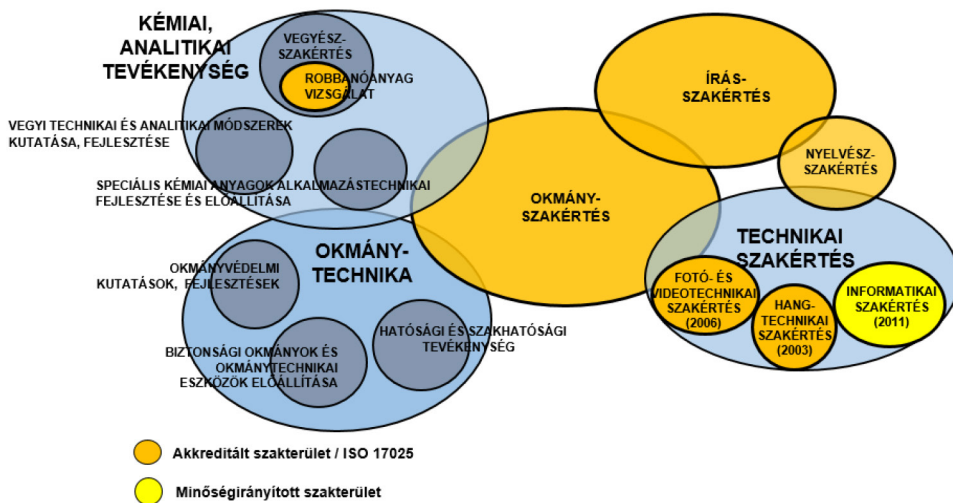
KÉMIAI, ANALITIKAI TEVÉKENYSÉG

VEGYÉSZ-SZAKÉRTÉS

ROBBANÓANYAG VIZSGÁLAT

VEGYI TECHNIKAI ÉS ANALITIKAI MÓDSZEREK KUTATÁSA, FEJLESZTÉSE

SPECIÁLIS KÉMIAI ANYAGOK ALKALMAZÁSTECHNIKAI FEJLESZTÉSE ÉS ELŐÁLLÍTÁSA

ÍRÁS-SZAKÉRTÉS

NYELVÉSZ-SZAKÉRTÉS

OKMÁNY-SZAKÉRTÉS

OKMÁNY-TECHNIKA

OKMÁNYVÉDELMI KUTATÁSOK, FEJLESZTÉSEK

HATÓSÁGI ÉS SZAKHATÓSÁGI TEVÉKENYSÉG

BIZTONSÁGI OKMÁNYOK ÉS OKMÁNYTECHNIKAI ESZKÖZÖK ELŐÁLLÍTÁSA

TECHNIKAI SZAKÉRTÉS

FOTÓ- ÉS VIDEOTECHNIKAI SZAKÉRTÉS (2006)

HANG-TECHNIKAI SZAKÉRTÉS (2003)

INFORMATIKAI SZAKÉRTÉS (2011)

Akkreditált szakterület / ISO 17025

Minőségirányított szakterület